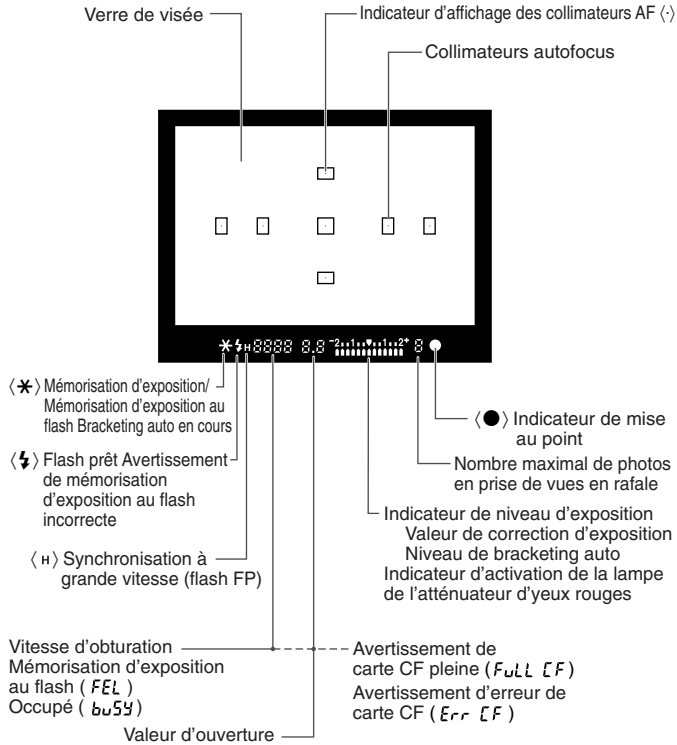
Verre de visée

Indicateur d'affichage des collimateurs AF ⟨·⟩

Collimateurs autofocus

⟨✱⟩ Mémorisation d'exposition/ Mémorisation d'exposition au flash Bracketing auto en cours

⟨ϟ⟩ Flash prêt Avertissement de mémorisation d'exposition au flash incorrecte

⟨H⟩ Synchronisation à grande vitesse (flash FP)

⟨●⟩ Indicateur de mise au point

Nombre maximal de photos en prise de vues en rafale

Indicateur de niveau d'exposition
Valeur de correction d'exposition
Niveau de bracketing auto
Indicateur d'activation de la lampe de l'atténuateur d'yeux rouges

Vitesse d'obturation
Mémorisation d'exposition au flash ( FEL )
Occupé ( buSY )

Avertissement de carte CF pleine ( FuLL CF )
Avertissement d'erreur de carte CF ( Err CF )

Valeur d'ouverture

$-2 \cdot\cdot 1 \cdot\cdot 0 \cdot\cdot 1 \cdot\cdot 2^{+}$